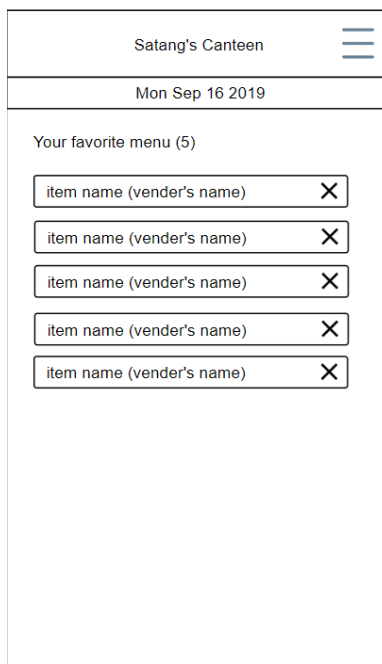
Satang's Canteen

Mon Sep 16 2019

Your favorite menu (5)

item name (vender's name) ✕

item name (vender's name) ✕

item name (vender's name) ✕

item name (vender's name) ✕

item name (vender's name) ✕